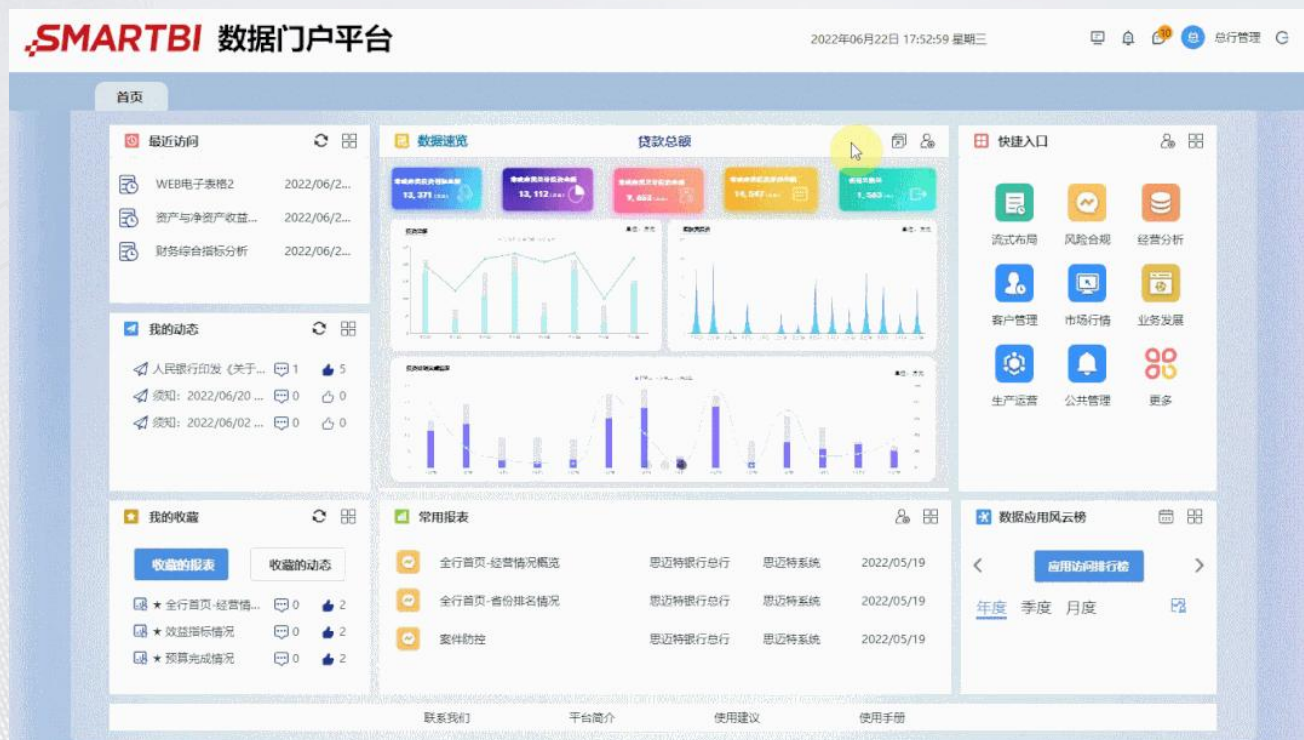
SMARTBI 数据门户平台

2022年06月22日 17:52:59 星期三

30

总行管理

首页

最近访问

WEB电子表格2 2022/06/2...

资产与净资产收益... 2022/06/2...

财务综合指标分析 2022/06/2...

我的动态

人民银行印发《关于... 1 5

须知：2022/06/20 ... 0 0

须知：2022/06/02 ... 0 0

我的收藏

收藏的报表

收藏的动态

★ 全行首页-经营情... 0 2

★ 效益指标情况 0 2

★ 预算完成情况 0 2

数据速览

贷款总额

13,371

13,112

9,665

14,547

1,563

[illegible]

快捷入口

流式布局

风险合规

经营分析

客户管理

市场行情

业务发展

生产运营

公共管理

更多

常用报表

全行首页-经营情况概览 思迈特银行总行 思迈特系统 2022/05/19

全行首页-省份排名情况 思迈特银行总行 思迈特系统 2022/05/19

案件防控 思迈特银行总行 思迈特系统 2022/05/19

数据应用风云榜

应用访问排行榜

年度 季度 月度

联系我们 平台简介 使用建议 使用手册